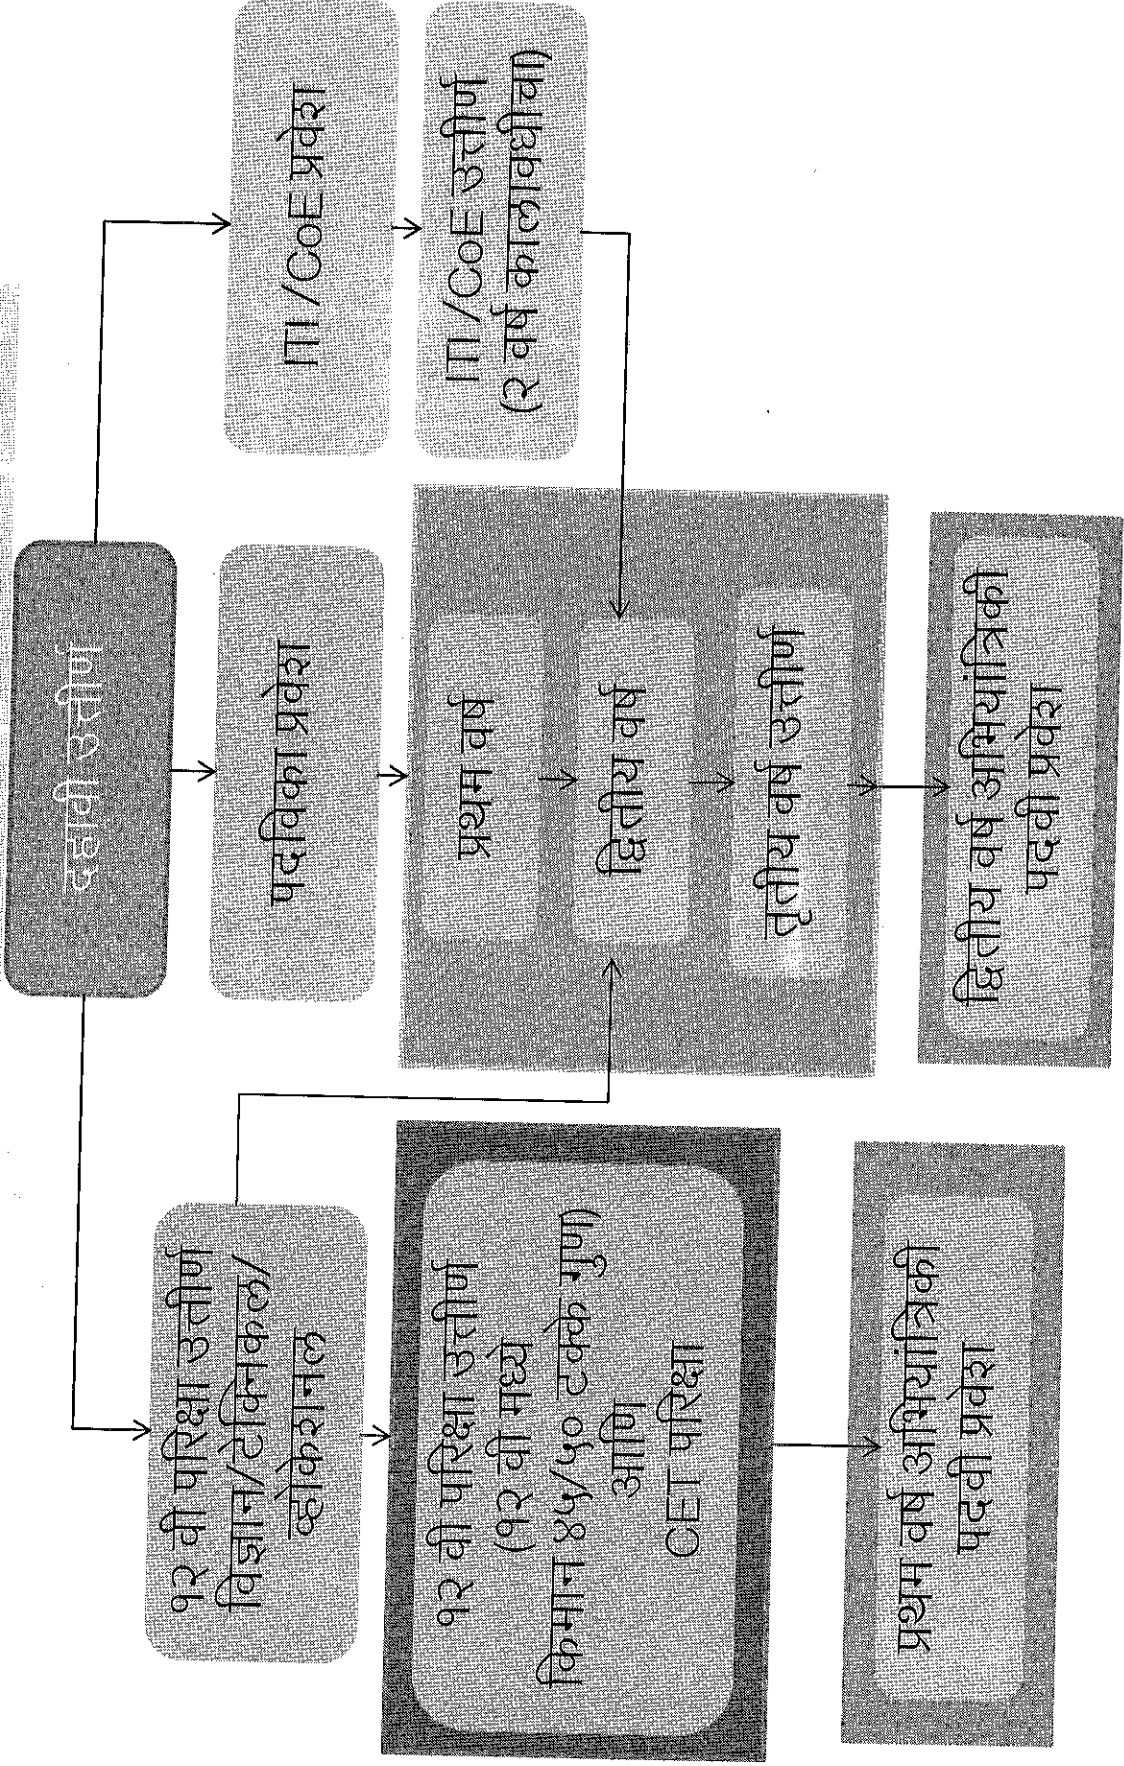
१० वी उत्तीर्ण

ITI /CoE प्रवेश

ITI /CoE उत्तीर्ण (२ वर्ष कालावधीचा)

पदविका प्रवेश

प्रथम वर्ष

द्वितीय वर्ष

तृतीय वर्ष उत्तीर्ण

द्वितीय वर्ष अभियांत्रिकी पदवी प्रवेश

१२ वी परीक्षा उत्तीर्ण विज्ञान/टेक्निकल/ व्होकेशनल

१२ वी परीक्षा उत्तीर्ण (१२ वी मध्ये किमान ४५/५० टक्के गुण) आणि CET परीक्षा

प्रथम वर्ष अभियांत्रिकी पदवी प्रवेश